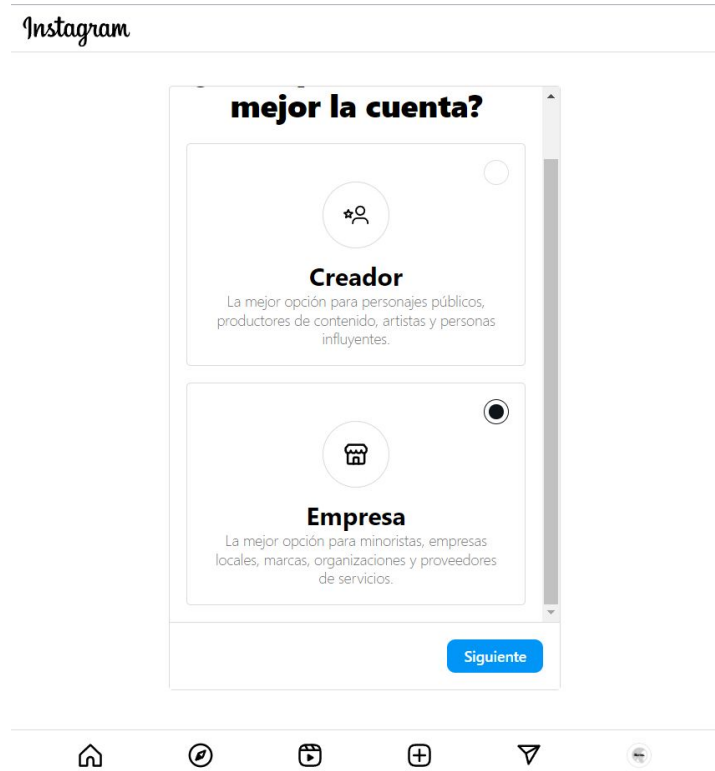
Instagram

mejor la cuenta?

Creador
La mejor opción para personajes públicos, productores de contenido, artistas y personas influyentes.

Empresa
La mejor opción para minoristas, empresas locales, marcas, organizaciones y proveedores de servicios.

Siguiente